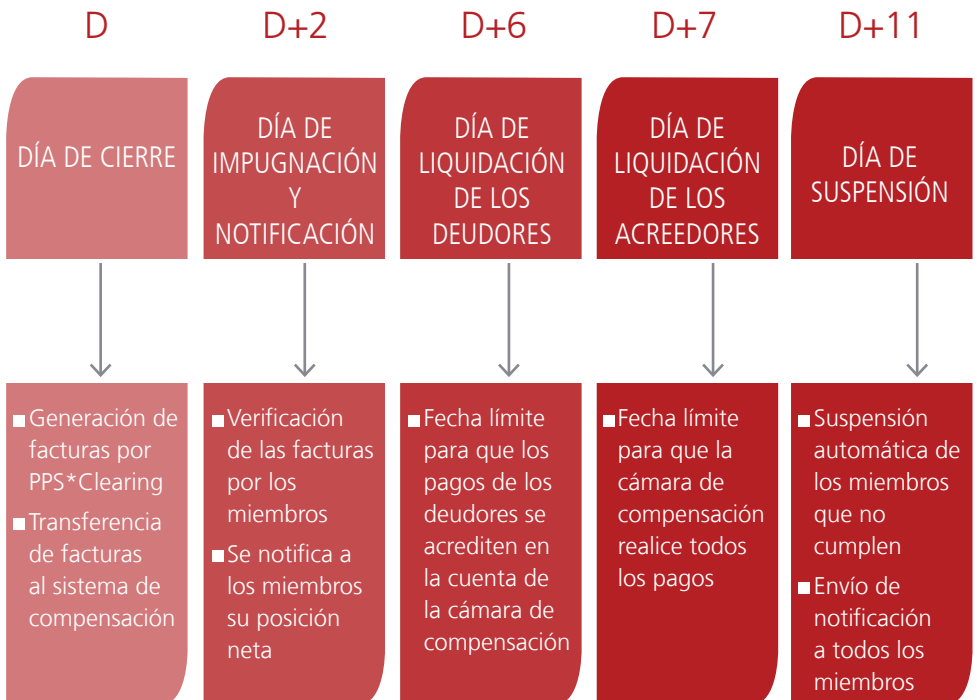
D

DÍA DE CIERRE

■ Generación de facturas por PPS*Clearing
■ Transferencia de facturas al sistema de compensación

D+2

DÍA DE IMPUGNACIÓN Y NOTIFICACIÓN

■ Verificación de las facturas por los miembros
■ Se notifica a los miembros su posición neta

D+6

DÍA DE LIQUIDACIÓN DE LOS DEUDORES

■ Fecha límite para que los pagos de los deudores se acrediten en la cuenta de la cámara de compensación

D+7

DÍA DE LIQUIDACIÓN DE LOS ACREEDORES

■ Fecha límite para que la cámara de compensación realice todos los pagos

D+11

DÍA DE SUSPENSIÓN

■ Suspensión automática de los miembros que no cumplen
■ Envío de notificación a todos los miembros